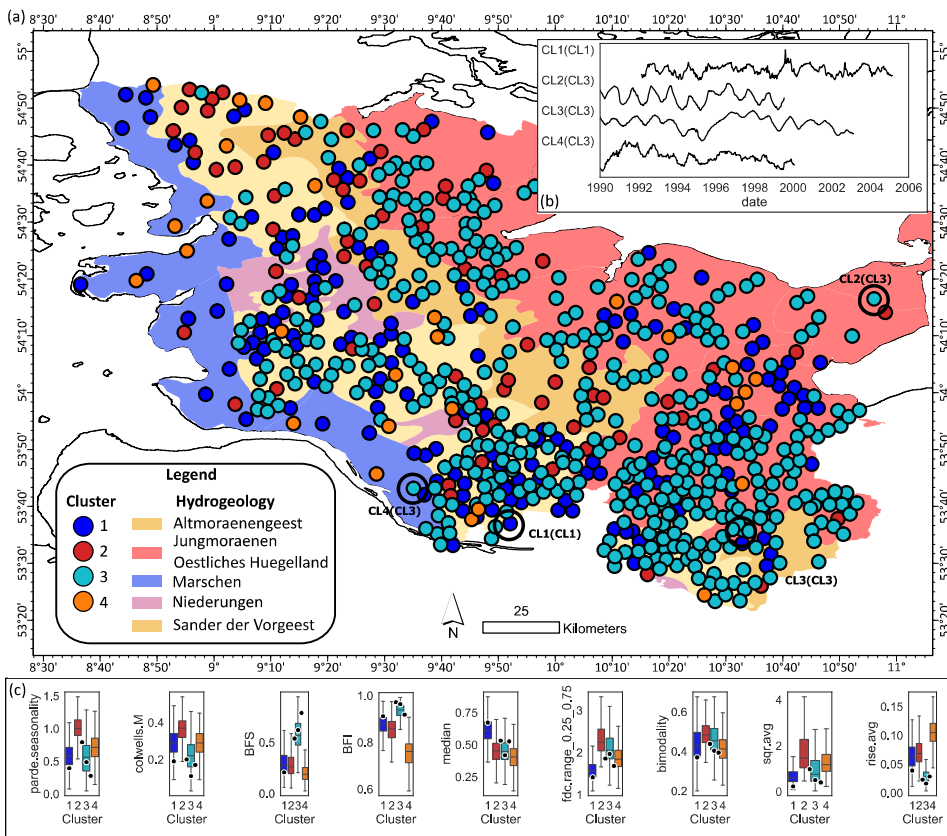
(a)

8°30' 8°40' 8°50' 9° 9°10' 9°20' 9°30' 9°40' 9°50' 10° 10°10' 10°20' 10°30' 10°40' 10°50' 11°

55° 54°50' 54°40' 54°30' 54°20' 54°10' 54° 53°50' 53°40' 53°30' 53°20'

CL1(CL1)
CL2(CL3)
CL3(CL3)
CL4(CL3)

1990 1992 1994 1996 1998 2000 2002 2004 2006
(b) date

CL2(CL3)

CL4(CL3)

CL1(CL1)

CL3(CL3)

Legend

Cluster
1
2
3
4

Hydrogeology
Altmoraenengeest
Jungmoraenen
Oestliches Huegelland
Marschen
Niederungen
Sander der Vorgeest

N

25
Kilometers

(c)

parde.seasonality
1.0 0.5
1 2 3 4
Cluster

colwells.M
0.4 0.2
1 2 3 4
Cluster

BFS
0.5 0.0
1 2 3 4
Cluster

BFI
1.0 0.8 0.6
1 2 3 4
Cluster

median
0.75 0.50 0.25
1 2 3 4
Cluster

fdc.range_0.25_0.75
3 2 1
1 2 3 4
Cluster

bimodality
0.4 0.2
1 2 3 4
Cluster

sqr.avg
2 1 0
1 2 3 4
Cluster

rise.avg
0.10 0.05 0.00
1 2 3 4
Cluster